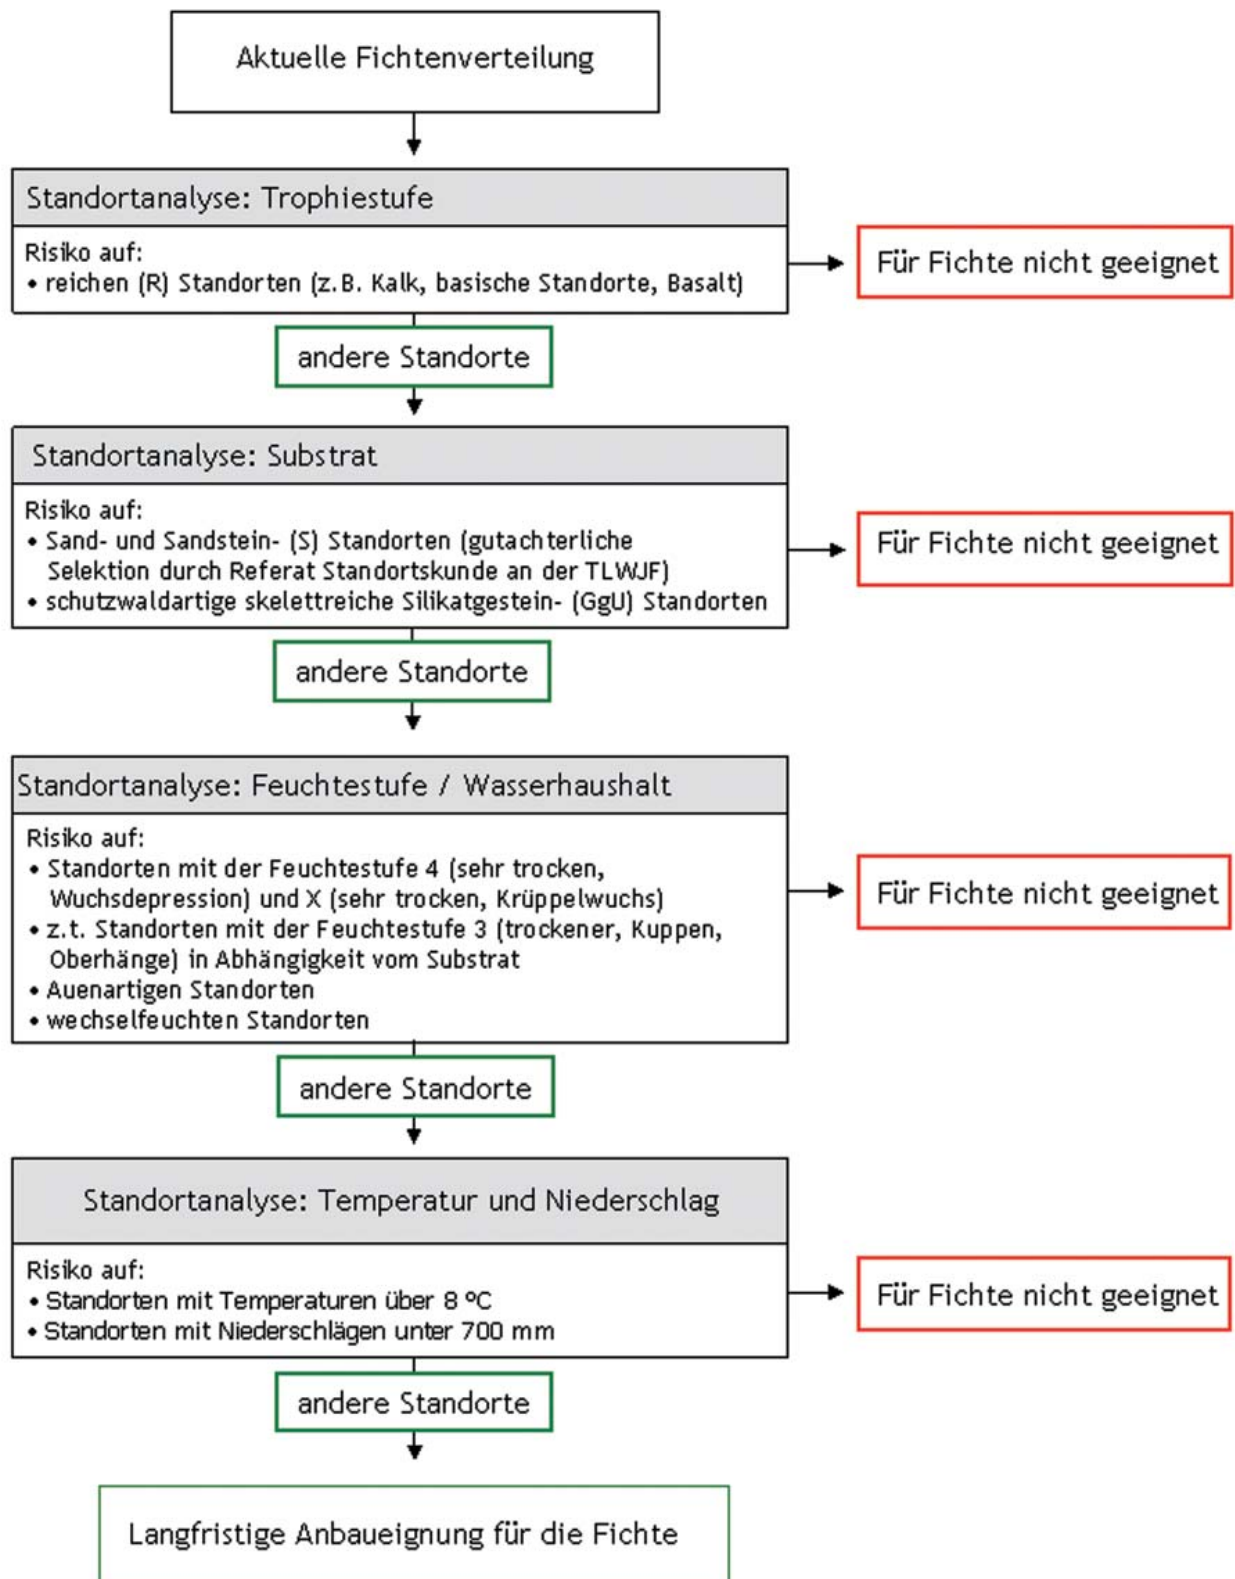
Aktuelle Fichtenverteilung

Standortanalyse: Trophiestufe

Risiko auf:
• reichen (R) Standorten (z.B. Kalk, basische Standorte, Basalt)

Für Fichte nicht geeignet

andere Standorte

Standortanalyse: Substrat

Risiko auf:
• Sand- und Sandstein- (S) Standorten (gutachterliche Selektion durch Referat Standortskunde an der TLWJF)
• schutzwaldartige skelettreiche Silikatgestein- (GgU) Standorten

Für Fichte nicht geeignet

andere Standorte

Standortanalyse: Feuchtestufe / Wasserhaushalt

Risiko auf:
• Standorten mit der Feuchtestufe 4 (sehr trocken, Wuchsdepression) und X (sehr trocken, Krüppelwuchs)
• z.t. Standorten mit der Feuchtestufe 3 (trockener, Kuppen, Oberhänge) in Abhängigkeit vom Substrat
• Auenartigen Standorten
• wechselfeuchten Standorten

Für Fichte nicht geeignet

andere Standorte

Standortanalyse: Temperatur und Niederschlag

Risiko auf:
• Standorten mit Temperaturen über 8 °C
• Standorten mit Niederschlägen unter 700 mm

Für Fichte nicht geeignet

andere Standorte

Langfristige Anbaueignung für die Fichte